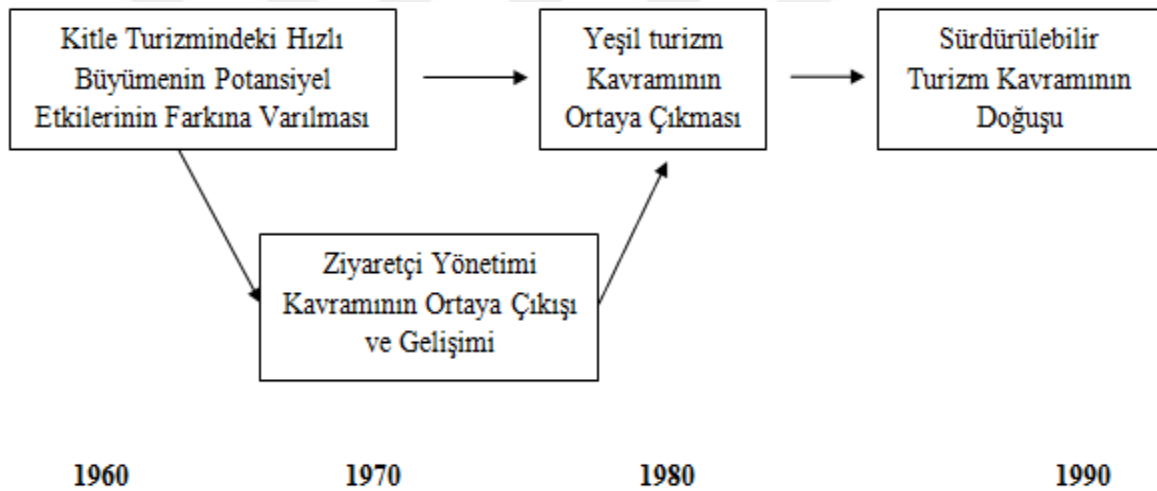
Kitle Turizmindeki Hızlı Büyümenin Potansiyel Etkilerinin Farkına Varılması

Yeşil turizm Kavramının Ortaya Çıkması

Sürdürülebilir Turizm Kavramının Doğuşu

Ziyaretçi Yönetimi Kavramının Ortaya Çıkışı ve Gelişimi

1960

1970

1980

1990